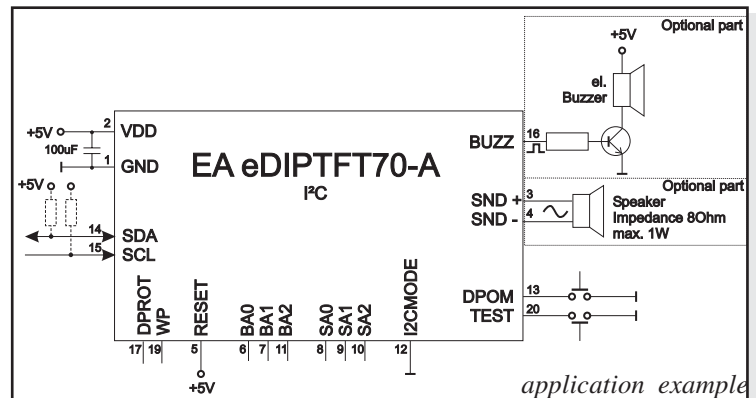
Optional part

+5V

el. Buzzer

+5V
100uF
2 VDD
1 GND

EA eDIPTFT70-A
I²C

BUZZ 16

+5V

14 SDA
15 SCL

SND + 3
SND - 4

Optional part
Speaker
Impedance 8Ohm
max. 1W

DPROT
WP
RESET
BA0
BA1
BA2
SA0
SA1
SA2
I2CMODE

DPOM 13
TEST 20

17 19 5 6 7 11 8 9 10 12

+5V

application example